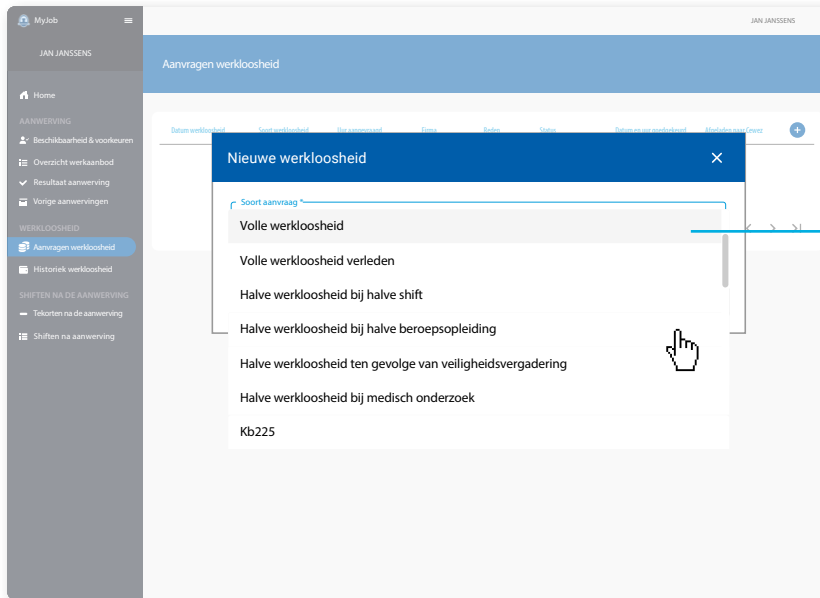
MyJob

JAN JANSSENS

Home

AANWERVING

Beschikbaarheid & voorkeuren

Overzicht werkaanbod

Resultaat aanwerving

Vorige aanwervingen

WERKLOOSHEID

Aanvragen werkloosheid

Historiek werkloosheid

SHIFTEN NA DE AANWERVING

Tekorten na de aanwerving

Shiften na aanwerving

JAN JANSSENS

Aanvragen werkloosheid

| Datum werkloosheid | Soort werkloosheid | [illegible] | Firma | Reden | Status | Datum en uur voorkomend | Afgelaten naar Cewez |
|---|---|---|---|---|---|---|---|

Nieuwe werkloosheid

Soort aanvraag *

Volle werkloosheid

Volle werkloosheid verleden

Halve werkloosheid bij halve shift

Halve werkloosheid bij halve beroepsopleiding

Halve werkloosheid ten gevolge van veiligheidsvergadering

Halve werkloosheid bij medisch onderzoek

Kb225